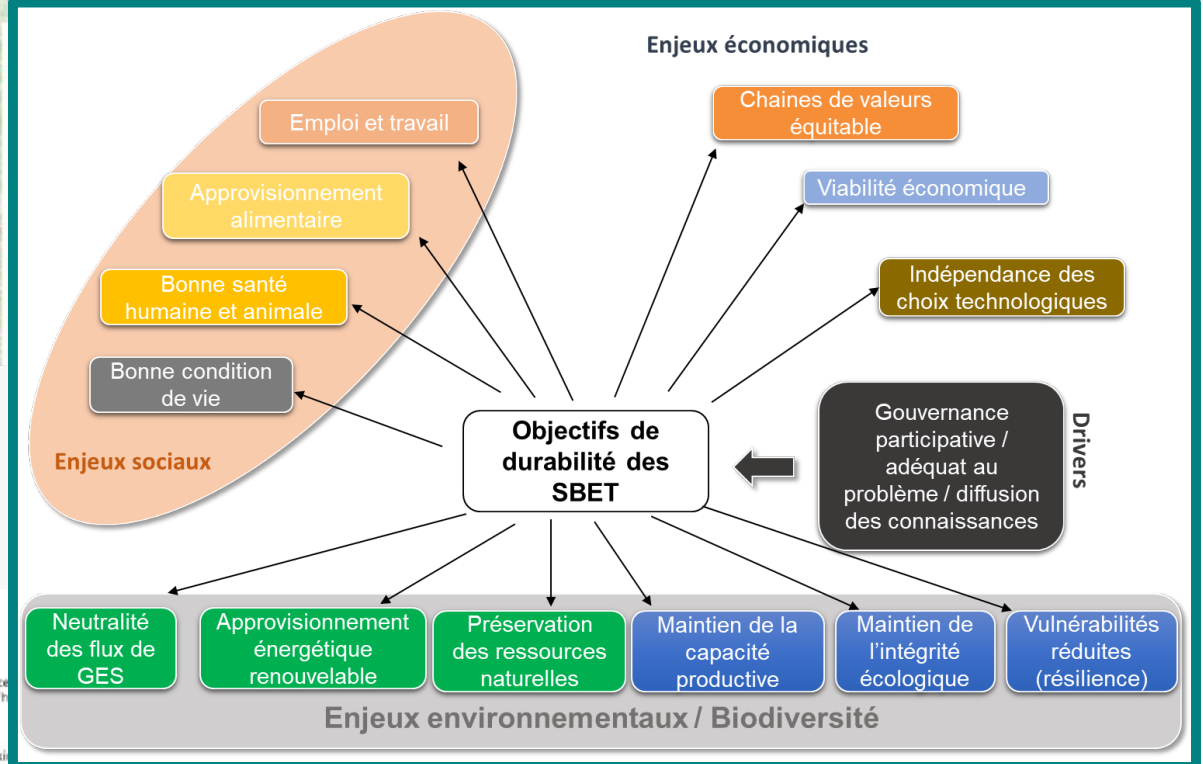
Enjeux économiques

Emploi et travail

Approvisionnement alimentaire

Bonne santé humaine et animale

Bonne condition de vie

Enjeux sociaux

Chaines de valeurs équitable

Viabilité économique

Indépendance des choix technologiques

Objectifs de durabilité des SBET

Gouvernance participative / adéquat au problème / diffusion des connaissances

Drivers

Neutralité des flux de GES

Approvisionnement énergétique renouvelable

Préservation des ressources naturelles

Maintien de la capacité productive

Maintien de l'intégrité écologique

Vulnérabilités réduites (résilience)

Enjeux environnementaux / Biodiversité